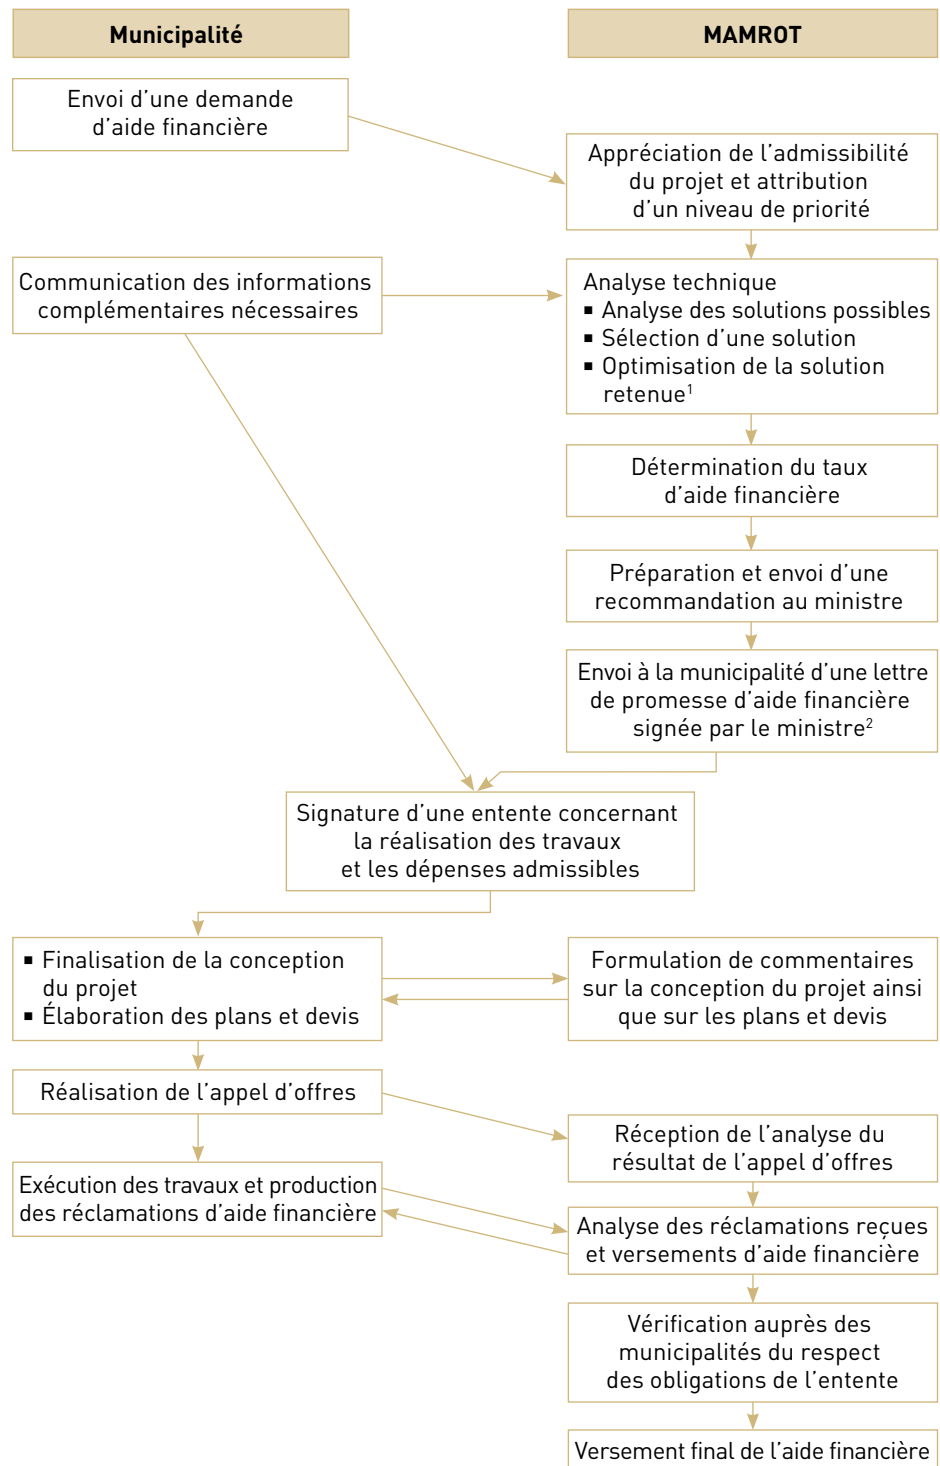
Municipalité

MAMROT

Envoi d'une demande d'aide financière

Appréciation de l'admissibilité du projet et attribution d'un niveau de priorité

Communication des informations complémentaires nécessaires

Analyse technique
▪ Analyse des solutions possibles
▪ Sélection d'une solution
▪ Optimisation de la solution retenue$^1$

Détermination du taux d'aide financière

Préparation et envoi d'une recommandation au ministre

Envoi à la municipalité d'une lettre de promesse d'aide financière signée par le ministre$^2$

Signature d'une entente concernant la réalisation des travaux et les dépenses admissibles

▪ Finalisation de la conception du projet
▪ Élaboration des plans et devis

Formulation de commentaires sur la conception du projet ainsi que sur les plans et devis

Réalisation de l'appel d'offres

Réception de l'analyse du résultat de l'appel d'offres

Exécution des travaux et production des réclamations d'aide financière

Analyse des réclamations reçues et versements d'aide financière

Vérification auprès des municipalités du respect des obligations de l'entente

Versement final de l'aide financière